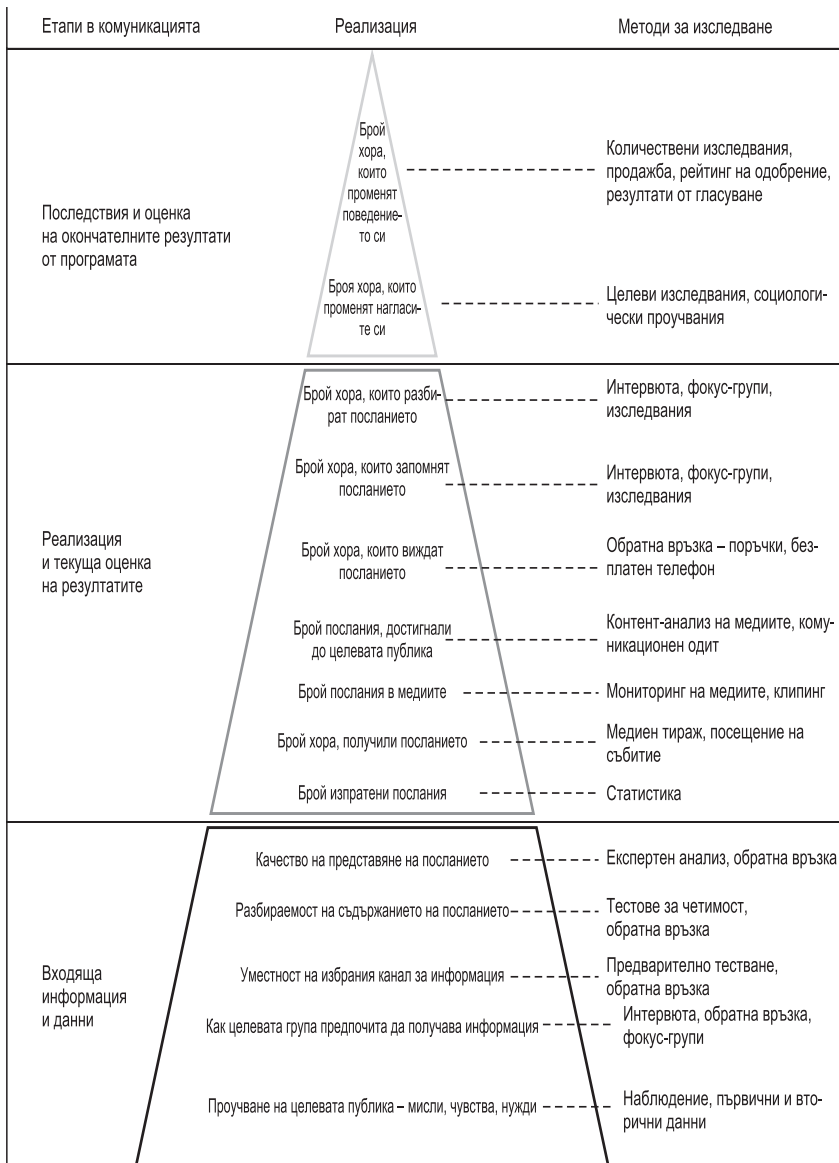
| Етапи в комуникацията | Реализация | Методи за изследване |
|---|---|---|
| Последствия и оценка на окончателните резултати от програмата | Брой хора, които променят поведението си | Количествени изследвания, продажба, рейтинг на одобрение, резултати от гласуване |
| | Броя хора, които променят нагласите си | Целеви изследвания, социологически проучвания |
| Реализация и текуща оценка на резултатите | Брой хора, които разбират посланието | Интервюта, фокус-групи, изследвания |
| | Брой хора, които запомнят посланието | Интервюта, фокус-групи, изследвания |
| | Брой хора, които виждат посланието | Обратна връзка – поръчки, безплатен телефон |
| | Брой послания, достигнали до целевата публика | Контент-анализ на медиите, комуникационен одит |
| | Брой послания в медиите | Мониторинг на медиите, клипинг |
| | Брой хора, получили посланието | Медиен тираж, посещение на събитие |
| | Брой изпратени послания | Статистика |
| Входяща информация и данни | Качество на представяне на посланието | Експертен анализ, обратна връзка |
| | Разбираемост на съдържанието на посланието | Тестове за четимост, обратна връзка |
| | Уместност на избрания канал за информация | Предварително тестване, обратна връзка |
| | Как целевата група предпочита да получава информация | Интервюта, обратна връзка, фокус-групи |
| | Проучване на целевата публика – мисли, чувства, нужди | Наблюдение, първични и вторични данни |